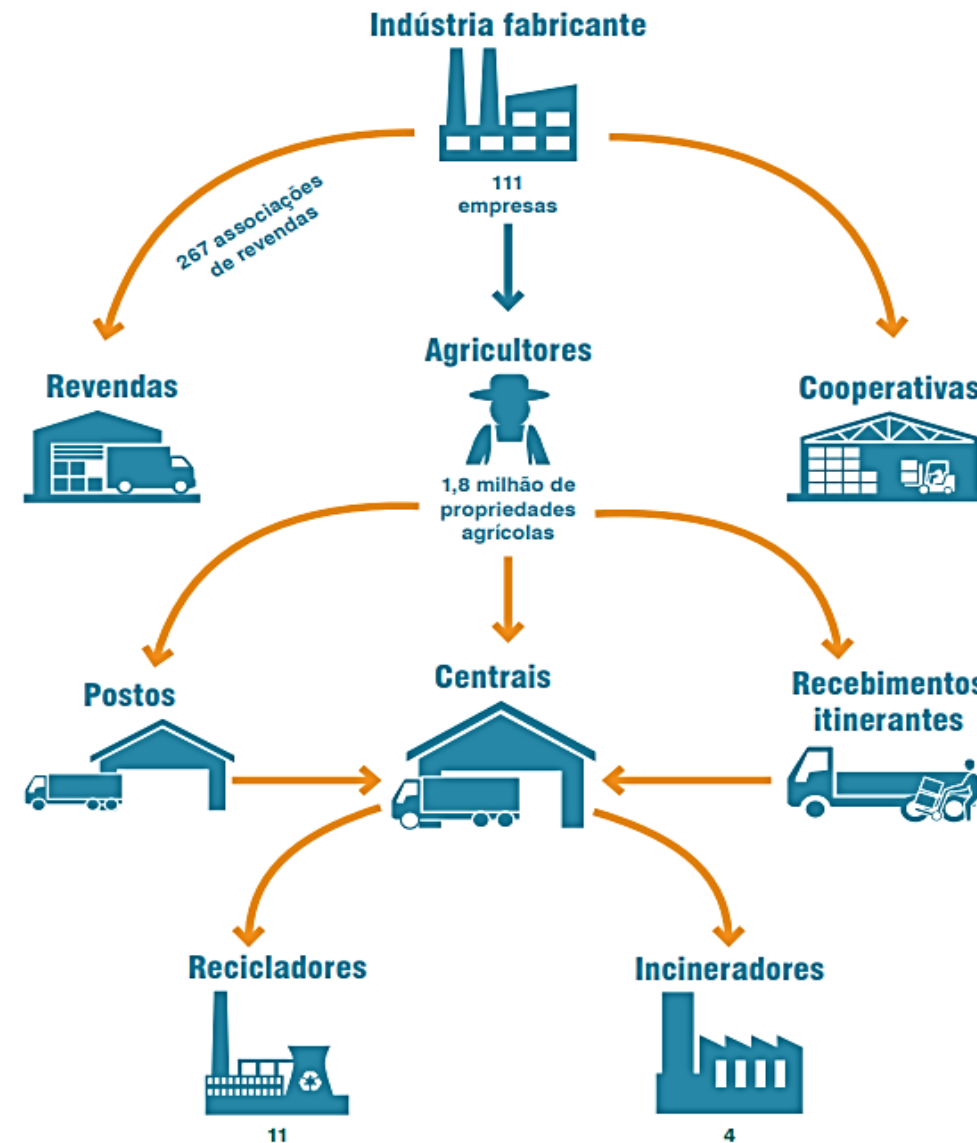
Indústria fabricante

111 empresas

267 associações de revendas

Revendas

Agricultores

Cooperativas

1,8 milhão de propriedades agrícolas

Postos

Centrais

Recebimentos itinerantes

Recicladores

Incineradores

11

4